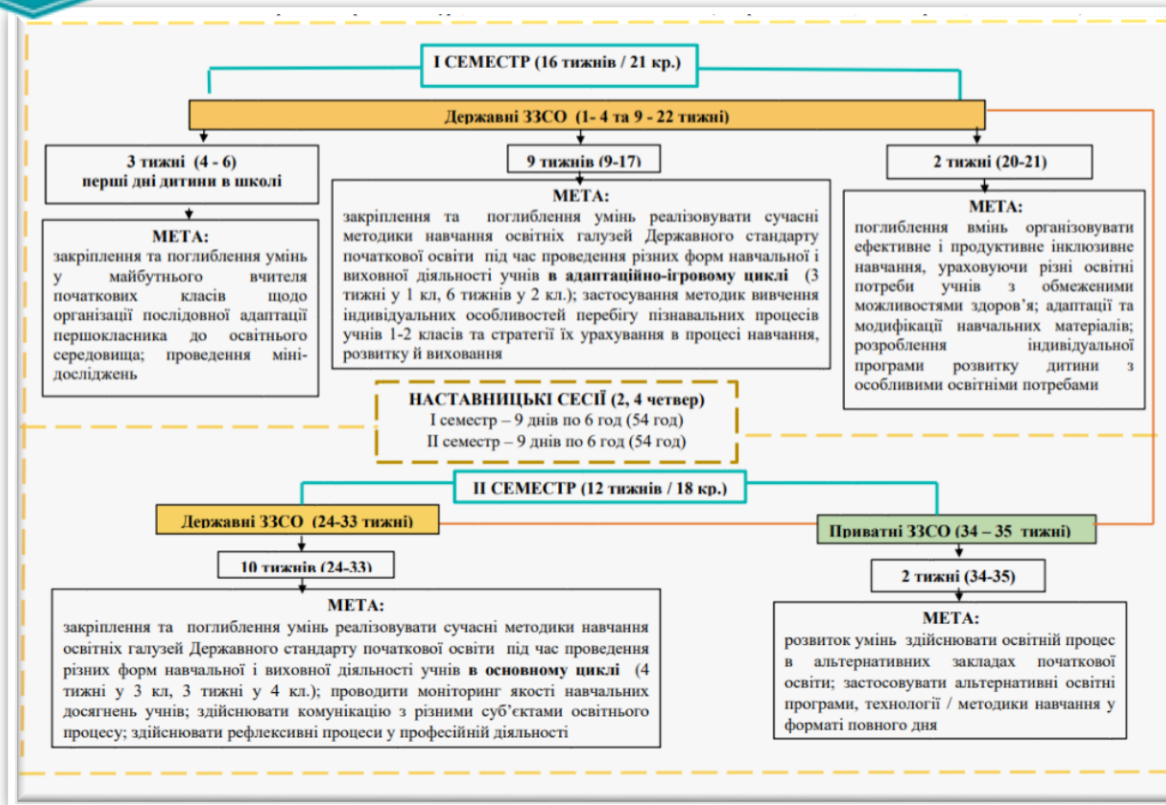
I СЕМЕСТР (16 тижнів / 21 кр.)

Державні ЗЗСО (1- 4 та 9 - 22 тижні)

3 тижні (4 - 6)
перші дні дитини в школі

МЕТА:
закріплення та поглиблення умінь у майбутнього вчителя початкових класів щодо організації послідовної адаптації першокласника до освітнього середовища; проведення мінідосліджень

9 тижнів (9-17)

МЕТА:
закріплення та поглиблення умінь реалізовувати сучасні методики навчання освітніх галузей Державного стандарту початкової освіти під час проведення різних форм навчальної і виховної діяльності учнів в адаптаційно-ігровому циклі (3 тижні у 1 кл, 6 тижнів у 2 кл.); застосування методик вивчення індивідуальних особливостей перебігу пізнавальних процесів учнів 1-2 класів та стратегії їх урахування в процесі навчання, розвитку й виховання

2 тижні (20-21)

МЕТА:
поглиблення вмінь організовувати ефективне і продуктивне інклюзивне навчання, ураховуючи різні освітні потреби учнів з обмеженими можливостями здоров'я; адаптації та модифікації навчальних матеріалів; розроблення індивідуальної програми розвитку дитини з особливими освітніми потребами

НАСТАВНИЦЬКІ СЕСІЇ (2, 4 четвер)
I семестр – 9 днів по 6 год (54 год)
II семестр – 9 днів по 6 год (54 год)

II СЕМЕСТР (12 тижнів / 18 кр.)

Державні ЗЗСО (24-33 тижні)

Приватні ЗЗСО (34 – 35 тижні)

10 тижнів (24-33)

МЕТА:
закріплення та поглиблення умінь реалізовувати сучасні методики навчання освітніх галузей Державного стандарту початкової освіти під час проведення різних форм навчальної і виховної діяльності учнів в основному циклі (4 тижні у 3 кл, 3 тижні у 4 кл.); проводити моніторинг якості навчальних досягнень учнів; здійснювати комунікацію з різними суб'єктами освітнього процесу; здійснювати рефлексивні процеси у професійній діяльності

2 тижні (34-35)

МЕТА:
розвиток умінь здійснювати освітній процес в альтернативних закладах початкової освіти; застосовувати альтернативні освітні програми, технології / методики навчання у форматі повного дня